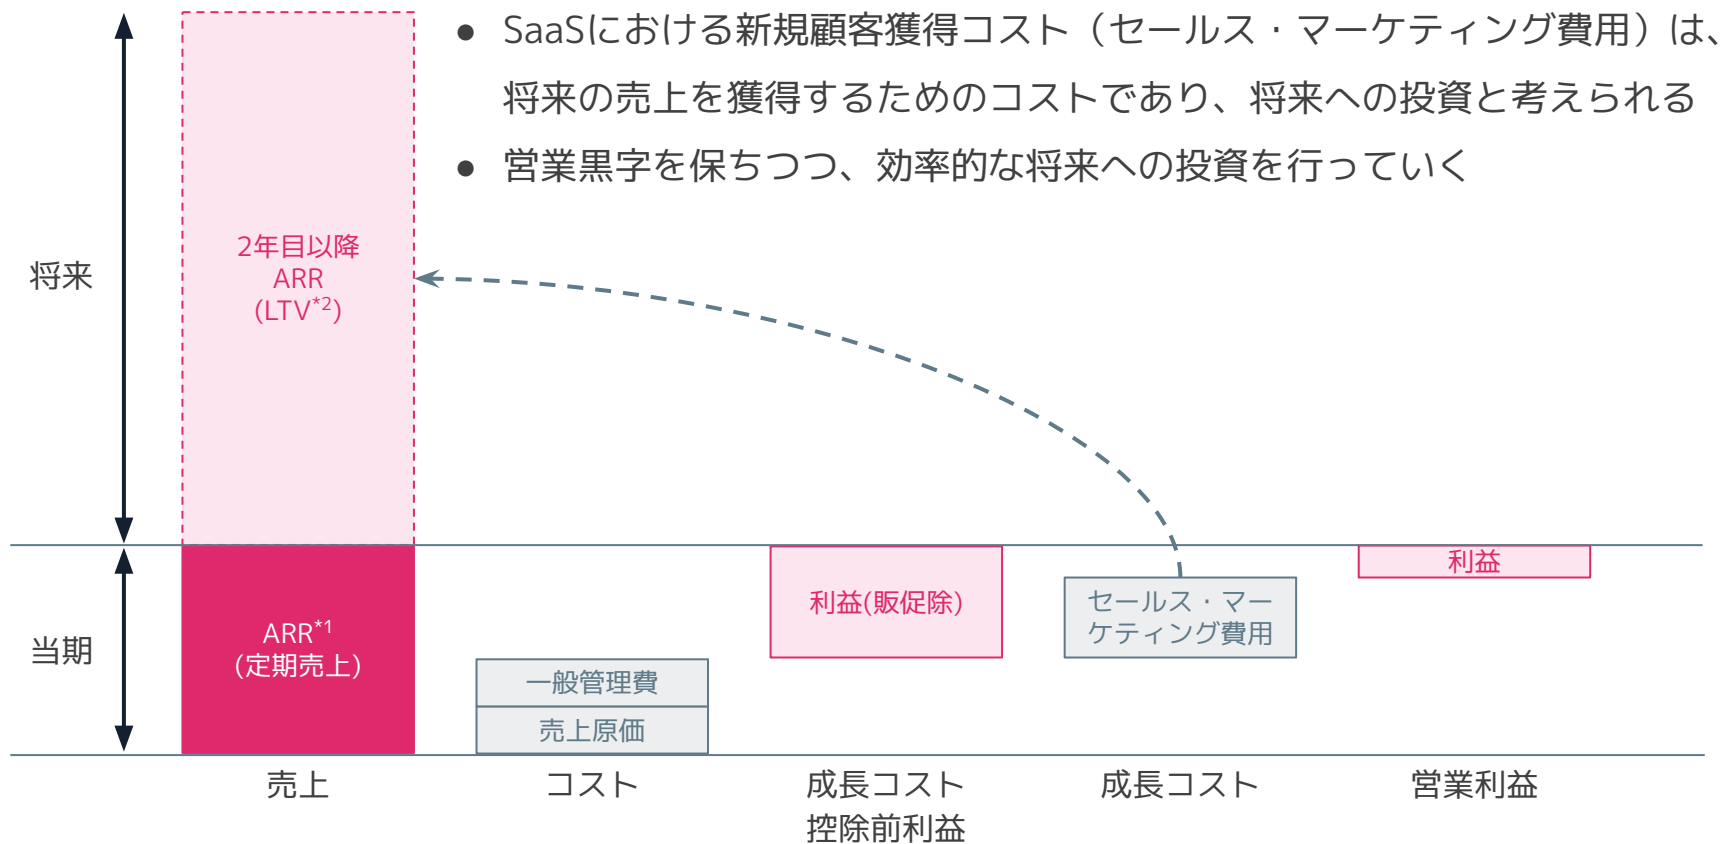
● SaaSにおける新規顧客獲得コスト（セールス・マーケティング費用）は、将来の売上を獲得するためのコストであり、将来への投資と考えられる

● 営業黒字を保ちつつ、効率的な将来への投資を行っていく

将来

2年目以降
ARR
(LTV$^{*2}$)

当期

ARR$^{*1}$
(定期売上)

一般管理費
売上原価

利益(販促除)

セールス・マーケティング費用

利益

売上

コスト

成長コスト控除前利益

成長コスト

営業利益